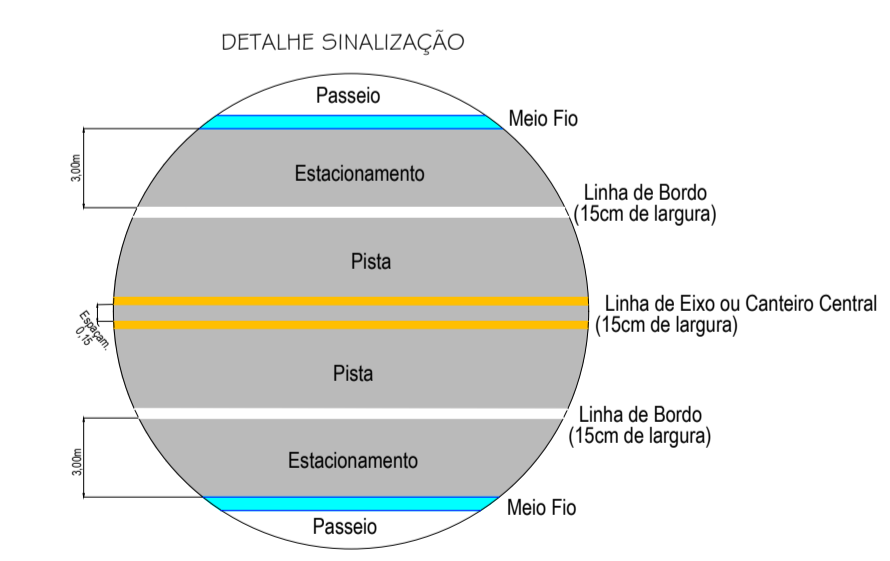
DETALHE SINALIZAÇÃO

Passeio

Meio Fio

3,00m

Estacionamento

Linha de Bordo
(15cm de largura)

Pista

Espaçam. 0,15

Linha de Eixo ou Canteiro Central
(15cm de largura)

Pista

Linha de Bordo
(15cm de largura)

3,00m

Estacionamento

Meio Fio

Passeio